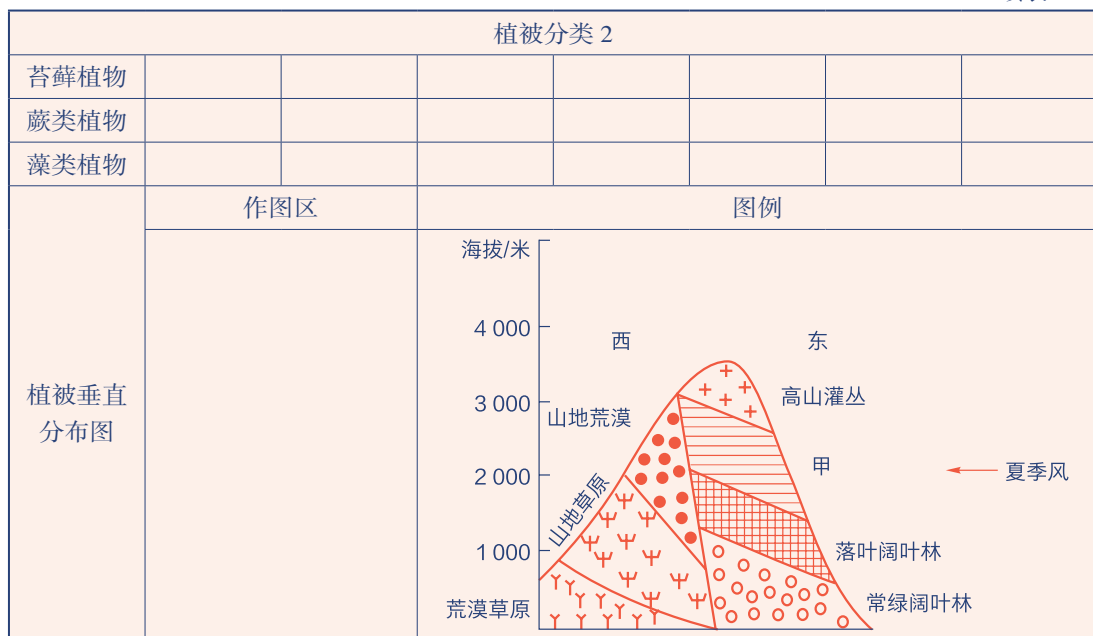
| 植被分类 2 | | | | | | | |
|---|---|---|---|---|---|---|---|
| 苔藓植物 | | | | | | | |
| 蕨类植物 | | | | | | | |
| 藻类植物 | | | | | | | |

| 植被垂直分布图 | 作图区 | 图例 |
|---|---|---|
| | | |

海拔/米
4 000
3 000
2 000
1 000
西
东
高山灌丛
山地荒漠
甲
夏季风
山地草原
落叶阔叶林
荒漠草原
常绿阔叶林